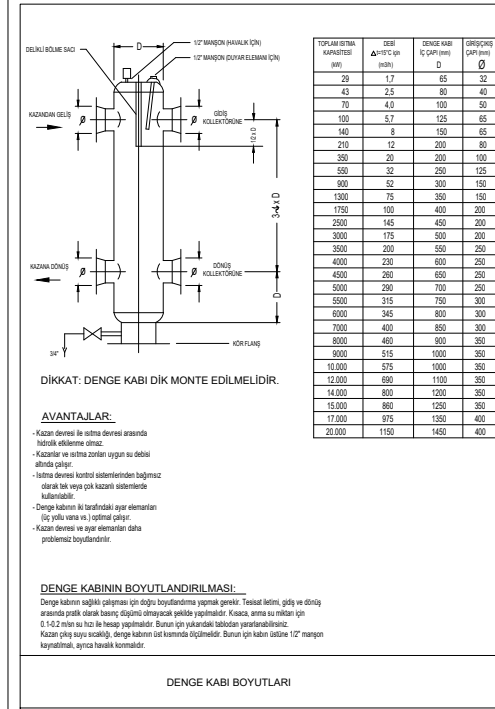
DELİKLİ BÖLME SACI

D

1/2" MANŞON (HAVALIK İÇİN)

1/2" MANŞON (DUYAR ELEMANI İÇİN)

KAZANDAN GELİŞ

Ø

GİDİŞ KOLLEKTÖRÜNE

1/2 x D

3-4 x D

KAZANA DÖNÜŞ

Ø

DÖNÜŞ KOLLEKTÖRÜNE

D

3/4"

KÖR FLANŞ

| TOPLAM ISITMA KAPASİTESİ (kW) | DEBİ $\Delta t$=15°C için (m3/h) | DENGE KABI İÇ ÇAPI (mm) D | GİRİŞ/ÇIKIŞ ÇAPI (mm) Ø |
|---|---|---|---|
| 29 | 1,7 | 65 | 32 |
| 43 | 2,5 | 80 | 40 |
| 70 | 4,0 | 100 | 50 |
| 100 | 5,7 | 125 | 65 |
| 140 | 8 | 150 | 65 |
| 210 | 12 | 200 | 80 |
| 350 | 20 | 200 | 100 |
| 550 | 32 | 250 | 125 |
| 900 | 52 | 300 | 150 |
| 1300 | 75 | 350 | 150 |
| 1750 | 100 | 400 | 200 |
| 2500 | 145 | 450 | 200 |
| 3000 | 175 | 500 | 200 |
| 3500 | 200 | 550 | 250 |
| 4000 | 230 | 600 | 250 |
| 4500 | 260 | 650 | 250 |
| 5000 | 290 | 700 | 250 |
| 5500 | 315 | 750 | 300 |
| 6000 | 345 | 800 | 300 |
| 7000 | 400 | 850 | 300 |
| 8000 | 460 | 900 | 350 |
| 9000 | 515 | 1000 | 350 |
| 10.000 | 575 | 1000 | 350 |
| 12.000 | 690 | 1100 | 350 |
| 14.000 | 800 | 1200 | 350 |
| 15.000 | 860 | 1250 | 350 |
| 17.000 | 975 | 1350 | 400 |
| 20.000 | 1150 | 1450 | 400 |

DİKKAT: DENGE KABI DİK MONTE EDİLMELİDİR.

AVANTAJLAR:

- Kazan devresi ile ısıtma devresi arasında hidrolik etkilenme olmaz.
- Kazanlar ve ısıtma zonları uygun su debisi altında çalışır.
- Isıtma devresi kontrol sistemlerinden bağımsız olarak tek veya çok kazanlı sistemlerde kullanılabilir.
- Denge kabının iki tarafındaki ayar elemanları (üç yollu vana vs.) optimal çalışır.
- Kazan devresi ve ayar elemanları daha problemsiz boyutlandırılır.

DENGE KABININ BOYUTLANDIRILMASI:

Denge kabının sağlıklı çalışması için doğru boyutlandırma yapmak gerekir. Tesisat iletimi, gidiş ve dönüş arasında pratik olarak basınç düşümü olmayacak şekilde yapılmalıdır. Kısaca, anma su miktarı için 0.1-0.2 m/sn su hızı ile hesap yapılmalıdır. Bunun için yukarıdaki tablodan yararlanabilirsiniz. Kazan çıkış suyu sıcaklığı, denge kabının üst kısmında ölçülmelidir. Bunun için kabın üstüne 1/2" manşon kaynatılmalı, ayrıca havalık konmalıdır.

DENGE KABI BOYUTLARI